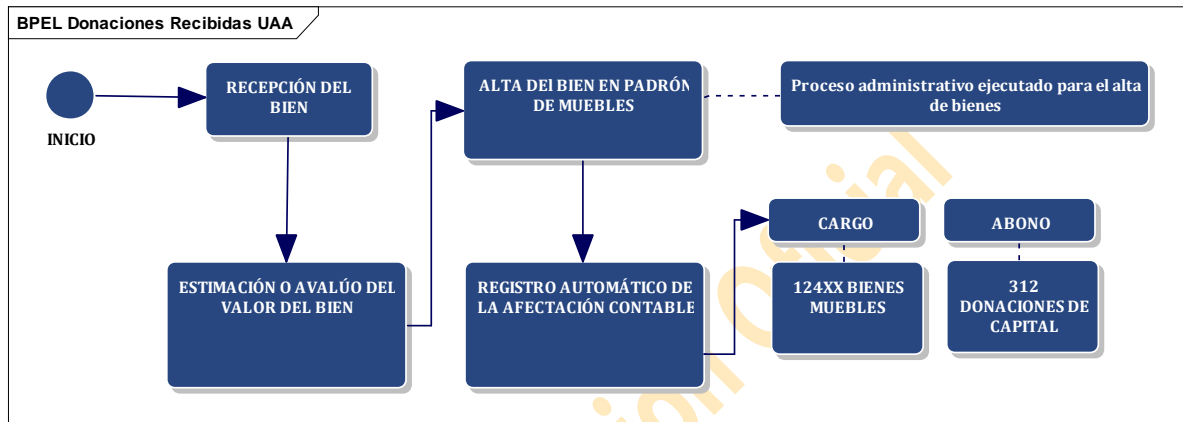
BPEL Donaciones Recibidas UAA

INICIO

RECEPCIÓN DEL BIEN

ESTIMACIÓN O AVALÚO DEL VALOR DEL BIEN

ALTA DEl BIEN EN PADRÓN DE MUEBLES

Proceso administrativo ejecutado para el alta de bienes

REGISTRO AUTOMÁTICO DE LA AFECTACIÓN CONTABLE

CARGO

124XX BIENES MUEBLES

ABONO

312 DONACIONES DE CAPITAL

Oficial